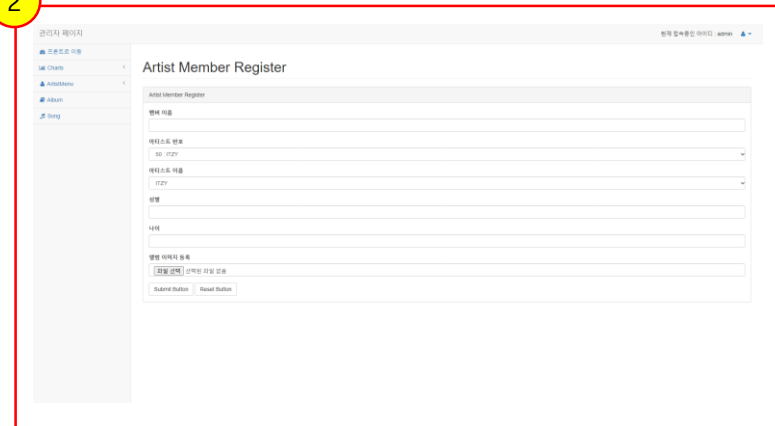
2

관리자 페이지

현재 접속중인 아이디 : admin

프론트로 이동
Charts
ArtistMenu
Album
Song

Artist Member Register

Artist Member Register

멤버 이름

아티스트 번호
50 : ITZY

아티스트 이름
ITZY

성별

나이

멤버 이미지 등록
파일 선택 선택된 파일 없음

Submit Button Reset Button